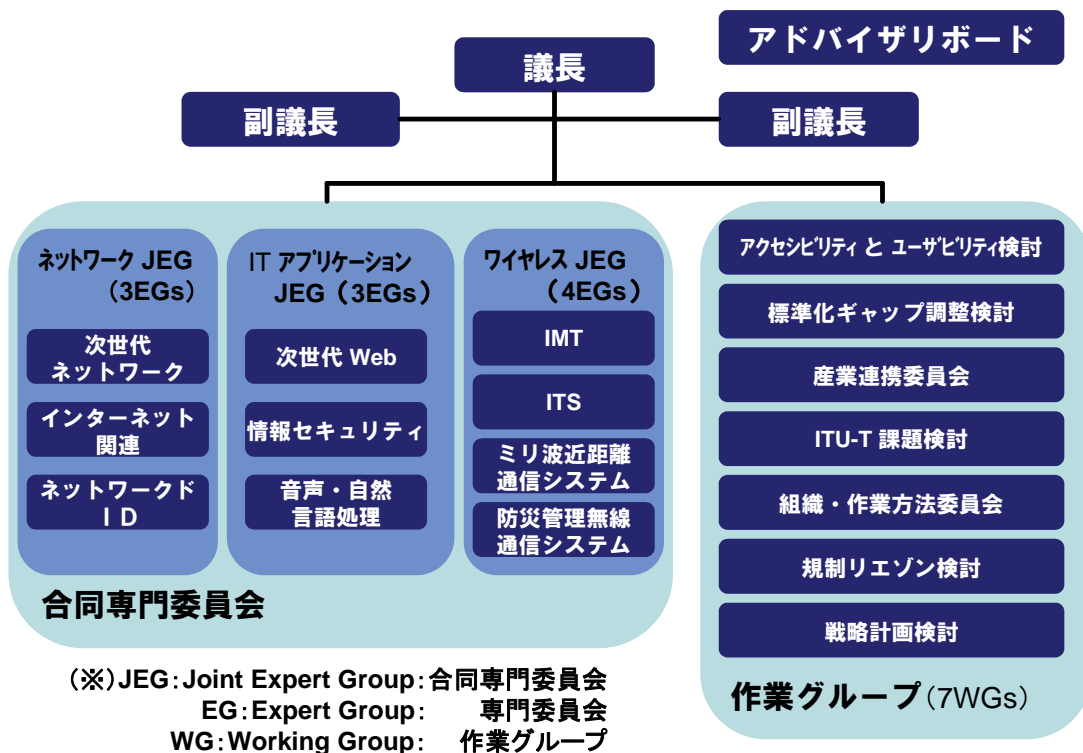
アドバイザリボード

議長

副議長

副議長

ネットワーク JEG（3EGs）

次世代ネットワーク

インターネット関連

ネットワークドID

IT アプリケーション JEG（3EGs）

次世代 Web

情報セキュリティ

音声・自然言語処理

ワイヤレス JEG（4EGs）

IMT

ITS

ミリ波近距離通信システム

防災管理無線通信システム

合同専門委員会

アクセシビリティ と ユーザビリティ検討

標準化ギャップ調整検討

産業連携委員会

ITU-T 課題検討

組織・作業方法委員会

規制リエゾン検討

戦略計画検討

作業グループ（7WGs）

（※）JEG：Joint Expert Group：合同専門委員会
EG：Expert Group：　専門委員会
WG：Working Group：　作業グループ